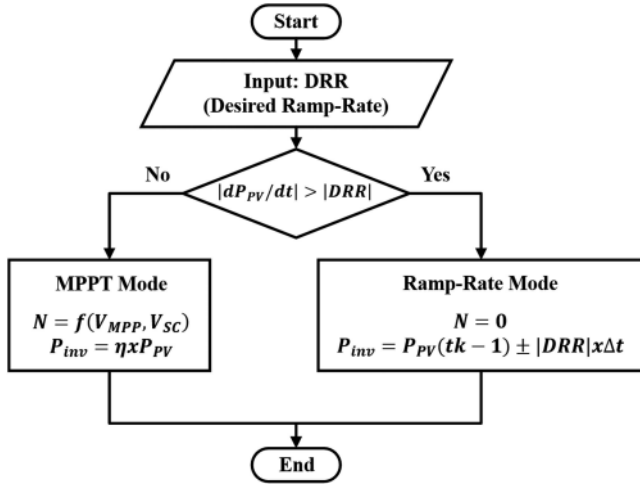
Start

Input: DRR
(Desired Ramp-Rate)

No

$|dP_{PV}/dt| > |DRR|$

Yes

MPPT Mode

$N = f(V_{MPP}, V_{SC})$
$P_{inv} = \eta x P_{PV}$

Ramp-Rate Mode

$N = 0$
$P_{inv} = P_{PV}(tk-1) \pm |DRR| x \Delta t$

End